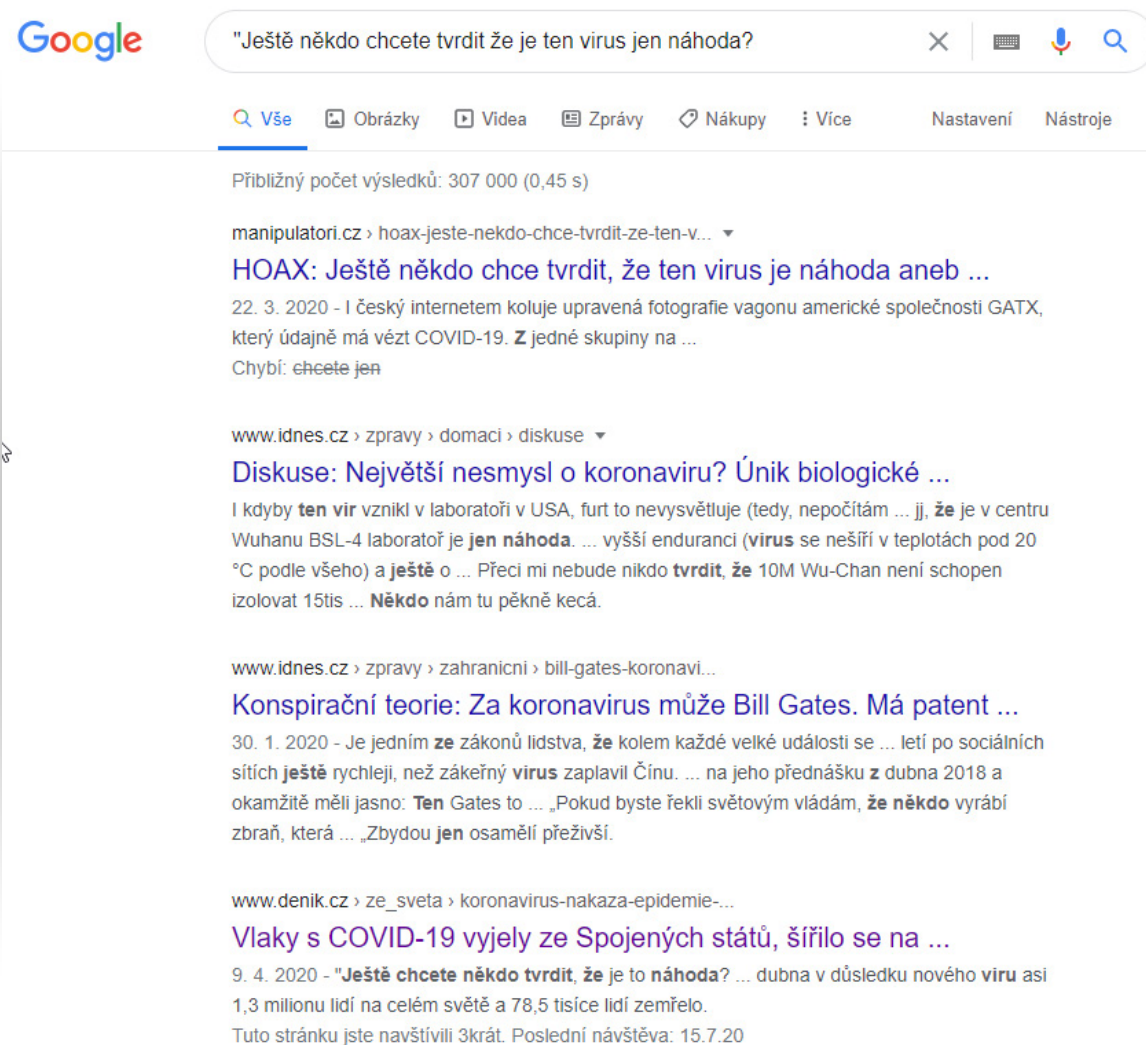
Google

"Ještě někdo chcete tvrdit že je ten virus jen náhoda?

Vše Obrázky Videa Zprávy Nákupy Více Nastavení Nástroje

Přibližný počet výsledků: 307 000 (0,45 s)

manipulatori.cz › hoax-jeste-nekdo-chce-tvrdit-ze-ten-v...

HOAX: Ještě někdo chce tvrdit, že ten virus je náhoda aneb ...

22. 3. 2020 - I český internetem koluje upravená fotografie vagonu americké společnosti GATX, který údajně má vézt COVID-19. Z jedné skupiny na ...

Chybí: chcete jen

www.idnes.cz › zpravy › domaci › diskuse

Diskuse: Největší nesmysl o koronaviru? Únik biologické ...

I kdyby ten vir vznikl v laboratoři v USA, furt to nevysvětluje (tedy, nepočítám ... jj, že je v centru Wuhanu BSL-4 laboratoř je jen náhoda. ... vyšší endurance (virus se nešíří v teplotách pod 20 °C podle všeho) a ještě o ... Přeci mi nebude nikdo tvrdit, že 10M Wu-Chan není schopen izolovat 15tis ... Někdo nám tu pěkně kecá.

www.idnes.cz › zpravy › zahranicni › bill-gates-koronavi...

Konspirační teorie: Za koronavirus může Bill Gates. Má patent ...

30. 1. 2020 - Je jedním ze zákonů lidstva, že kolem každé velké události se ... letí po sociálních sítích ještě rychleji, než zákeřný virus zaplavil Čínu. ... na jeho přednášku z dubna 2018 a okamžitě měli jasno: Ten Gates to ... „Pokud byste řekli světovým vládám, že někdo vyrábí zbraň, která ... „Zbydou jen osamělí přeživší.

www.denik.cz › ze_sveta › koronavirus-nakaza-epidemie-...

Vlaky s COVID-19 vyjely ze Spojených států, šířilo se na ...

9. 4. 2020 - "Ještě chcete někdo tvrdit, že je to náhoda? ... dubna v důsledku nového viru asi 1,3 milionu lidí na celém světě a 78,5 tisíce lidí zemřelo.

Tuto stránku jste navštívili 3krát. Poslední návštěva: 15.7.20